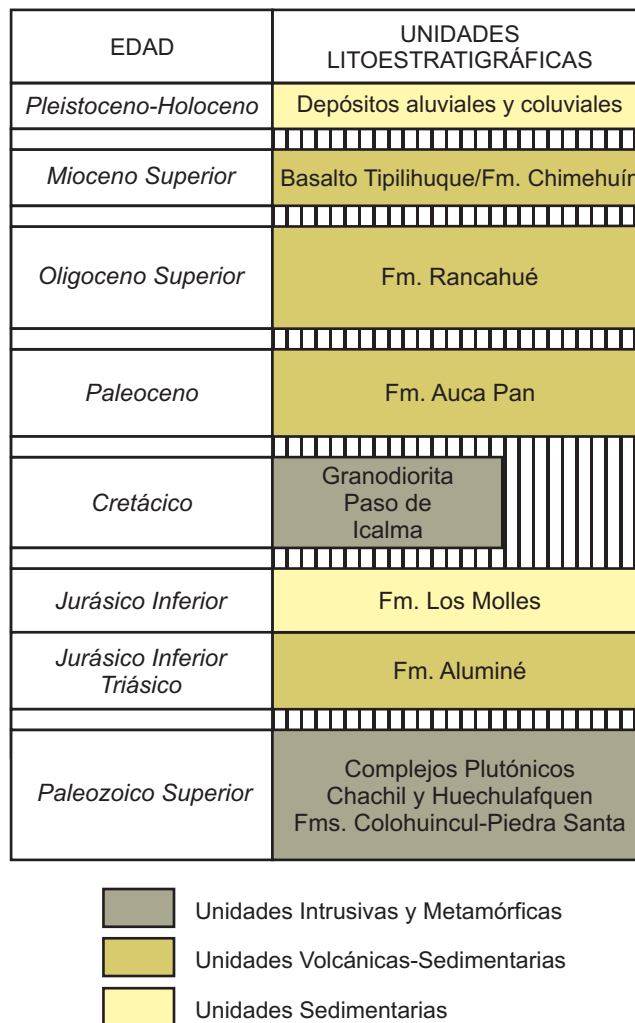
| EDAD | UNIDADES LITOESTRATIGRÁFICAS |
|---|---|
| Pleistoceno-Holoceno | Depósitos aluviales y coluviales |
| Mioceno Superior | Basalto Tipilihuque/Fm. Chimehuín |
| Oligoceno Superior | Fm. Rancahué |
| Paleoceno | Fm. Auca Pan |
| Cretácico | Granodiorita Paso de Icalma |
| Jurásico Inferior | Fm. Los Molles |
| Jurásico Inferior Triásico | Fm. Aluminé |
| Paleozoico Superior | Complejos Plutónicos Chachil y Huechulafquen Fms. Colohuincul-Piedra Santa |

Unidades Intrusivas y Metamórficas

Unidades Volcánicas-Sedimentarias

Unidades Sedimentarias